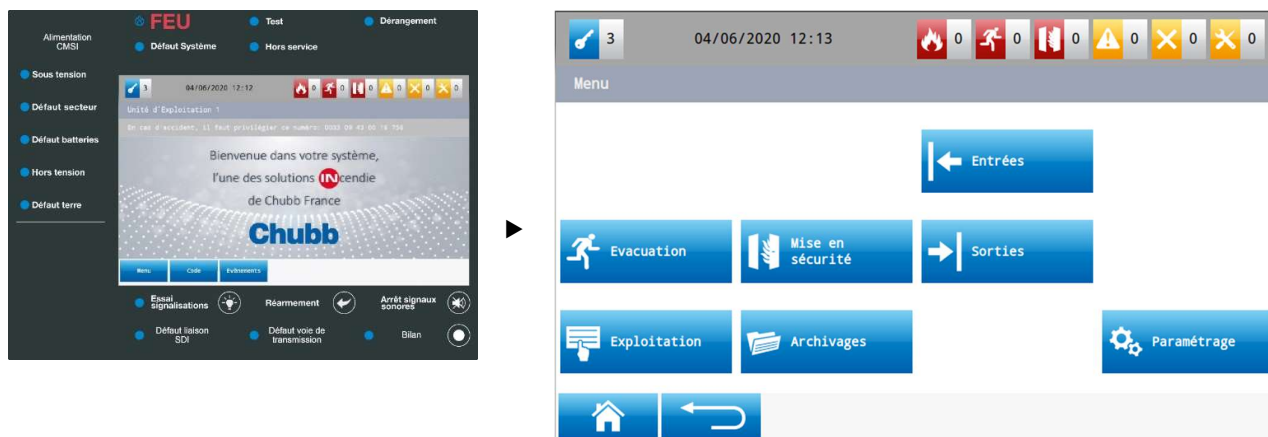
FEU
Test
Dérangement
Alimentation CMSI
Défaut Système
Hors service
Sous tension
Défaut secteur
Défaut batteries
Hors tension
Défaut terre

3 04/06/2020 12:12 0 0 0 0 0 0
Unité d'Exploitation 1
En cas d'accident, il faut privilégier ce numéro: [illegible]
Bienvenue dans votre système, l'une des solutions INcendie de Chubb France
Chubb
Menu
Code
Evénements

Essai signalisations
Réarmement
Arrêt signaux sonores
Défaut liaison SDI
Défaut voie de transmission
Bilan

3 04/06/2020 12:13 0 0 0 0 0 0
Menu
Entrées
Evacuation
Mise en sécurité
Sorties
Exploitation
Archivages
Paramétrage